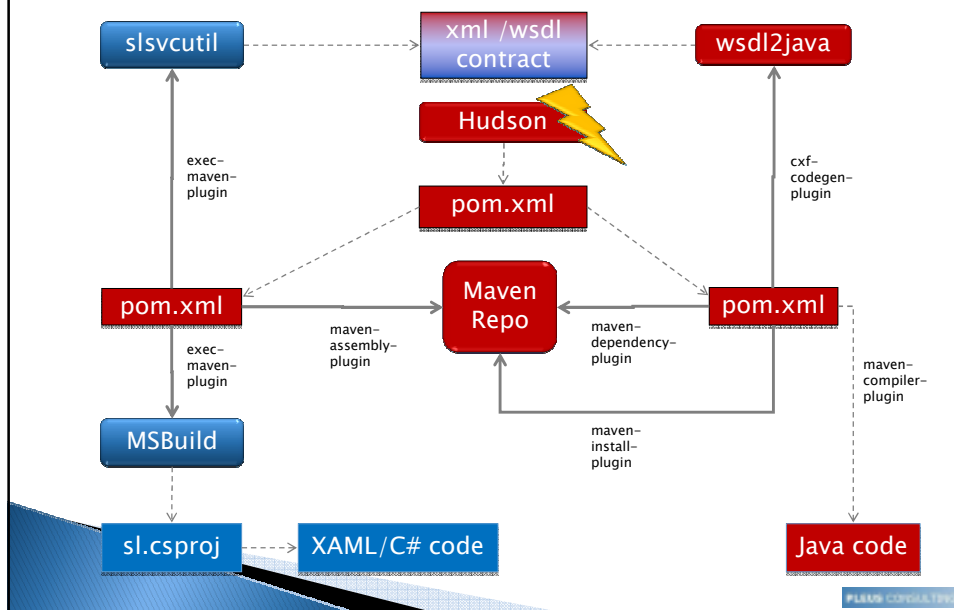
slsvcutil

xml /wsdl contract

wsdl2java

Hudson

exec-maven-plugin

cxf-codegen-plugin

pom.xml

pom.xml

Maven Repo

pom.xml

maven-assembly-plugin

maven-dependency-plugin

exec-maven-plugin

maven-compiler-plugin

MSBuild

maven-install-plugin

sl.csproj

XAML/C# code

Java code

PLEUS CONSULTING